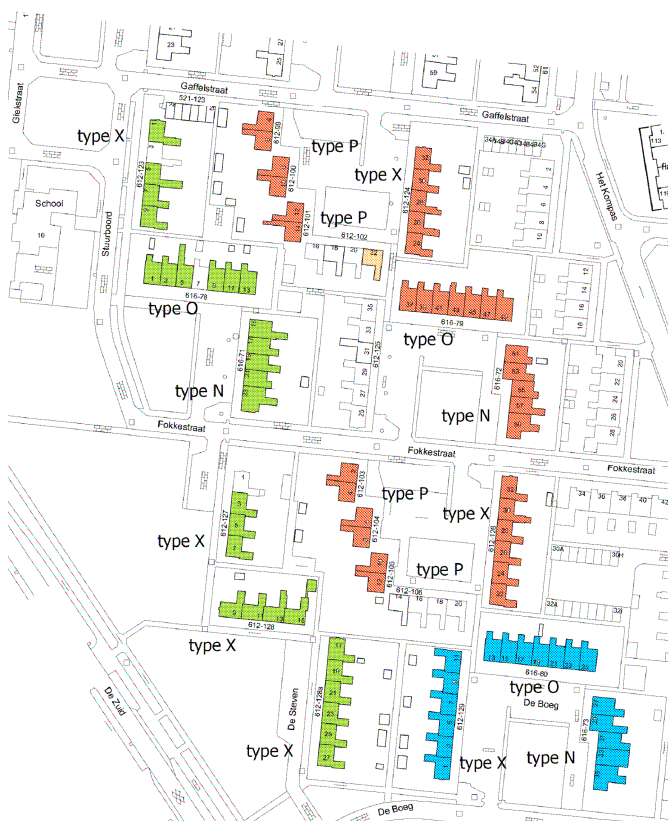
23
Gaffelstraat
521-123
Gaffelstraat
Gielstraat
type X
type P
type X
Het Kompas
School
10
612-123
612-99
612-100
612-101
612-124
type P
612-102
Stuurboord
16
18
20
22
616-78
type O
type O
616-78
616-71
type N
616-72
type N
Fokkestraat
Fokkestraat
Fokkestraat
612-103
type P
type X
612-104
612-105
612-127
type X
type P
612-126
612-106
612-128
type X
616-80
type O
De Steven
612-128a
612-129
De Boeg
616-73
De Zuid
type X
type X
type N
De Boeg